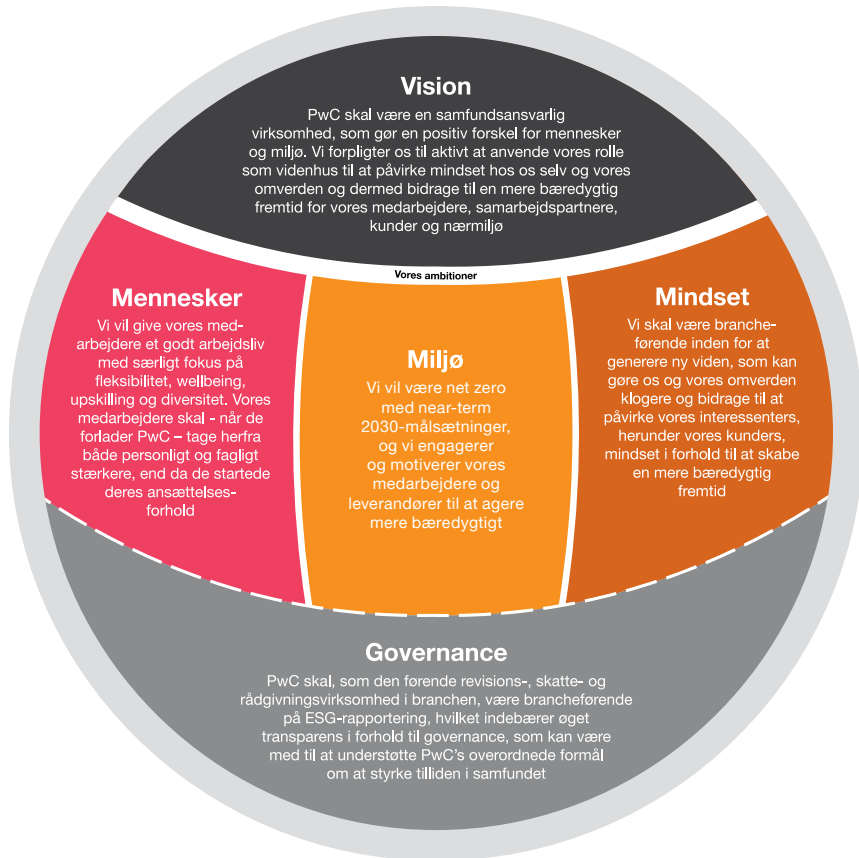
Vision

PwC skal være en samfundsansvarlig virksomhed, som gør en positiv forskel for mennesker og miljø. Vi forpligter os til aktivt at anvende vores rolle som videnhus til at påvirke mindset hos os selv og vores omverden og dermed bidrage til en mere bæredygtig fremtid for vores medarbejdere, samarbejdspartnere, kunder og nærmiljø

Vores ambitioner

Mennesker

Vi vil give vores medarbejdere et godt arbejdsliv med særligt fokus på fleksibilitet, wellbeing, upskilling og diversitet. Vores medarbejdere skal - når de forlader PwC – tage herfra både personligt og fagligt stærkere, end da de startede deres ansættelsesforhold

Miljø

Vi vil være net zero med near-term 2030-målsætninger, og vi engagerer og motiverer vores medarbejdere og leverandører til at agere mere bæredygtigt

Mindset

Vi skal være brancheførende inden for at generere ny viden, som kan gøre os og vores omverden klogere og bidrage til at påvirke vores interessenters, herunder vores kunders, mindset i forhold til at skabe en mere bæredygtig fremtid

Governance

PwC skal, som den førende revisions-, skatte- og rådgivningsvirksomhed i branchen, være brancheførende på ESG-rapportering, hvilket indebærer øget transparens i forhold til governance, som kan være med til at understøtte PwC's overordnede formål om at styrke tilliden i samfundet